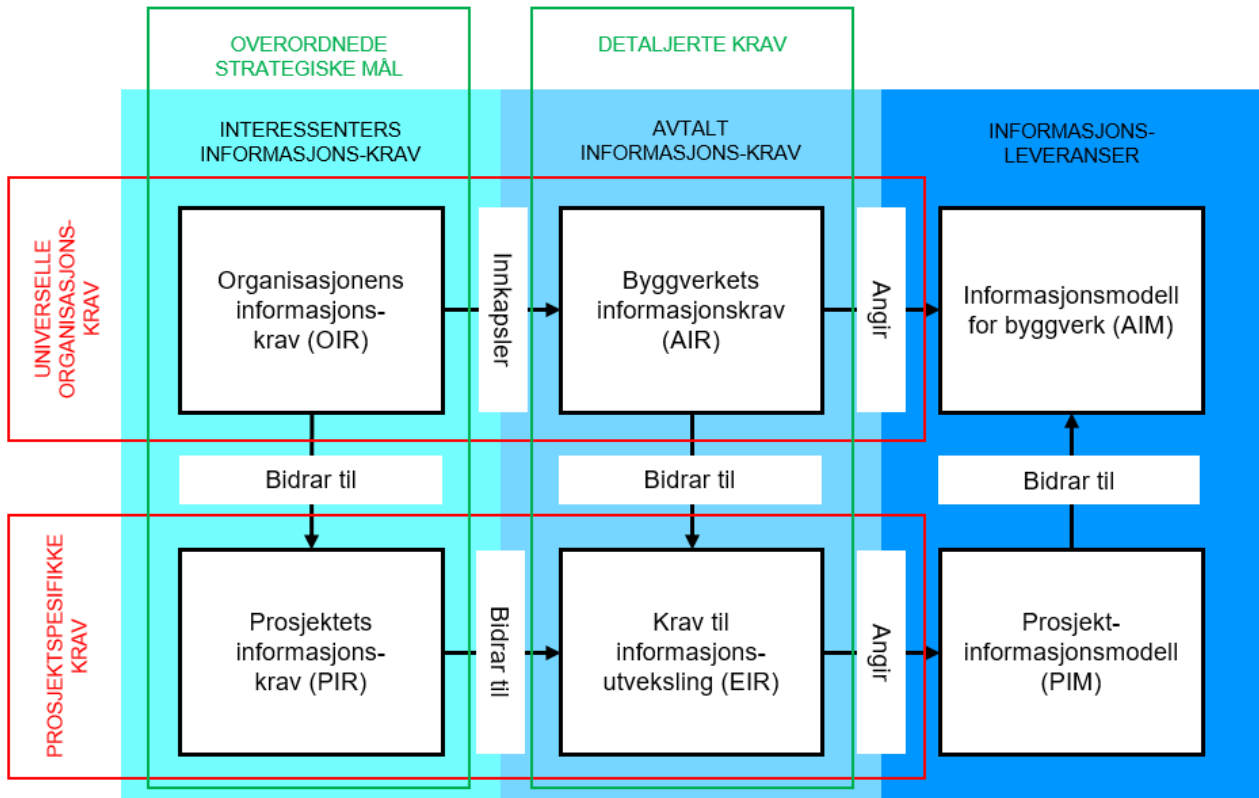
OVERORDNEDE STRATEGISKE MÅL

DETALJERTE KRAV

INTERESSENTERS INFORMASJONS-KRAV

AVTALT INFORMASJONS-KRAV

INFORMASJONS-LEVERANSER

UNIVERSELLE ORGANISASJONS-KRAV

Organisasjonens informasjons-krav (OIR)

Innkapsler

Byggverkets informasjonskrav (AIR)

Angir

Informasjonsmodell for byggverk (AIM)

Bidrar til

Bidrar til

Bidrar til

PROSJEKTSPESIFIKKE KRAV

Prosjektets informasjons-krav (PIR)

Bidrar til

Krav til informasjons-utveksling (EIR)

Angir

Prosjekt-informasjonsmodell (PIM)